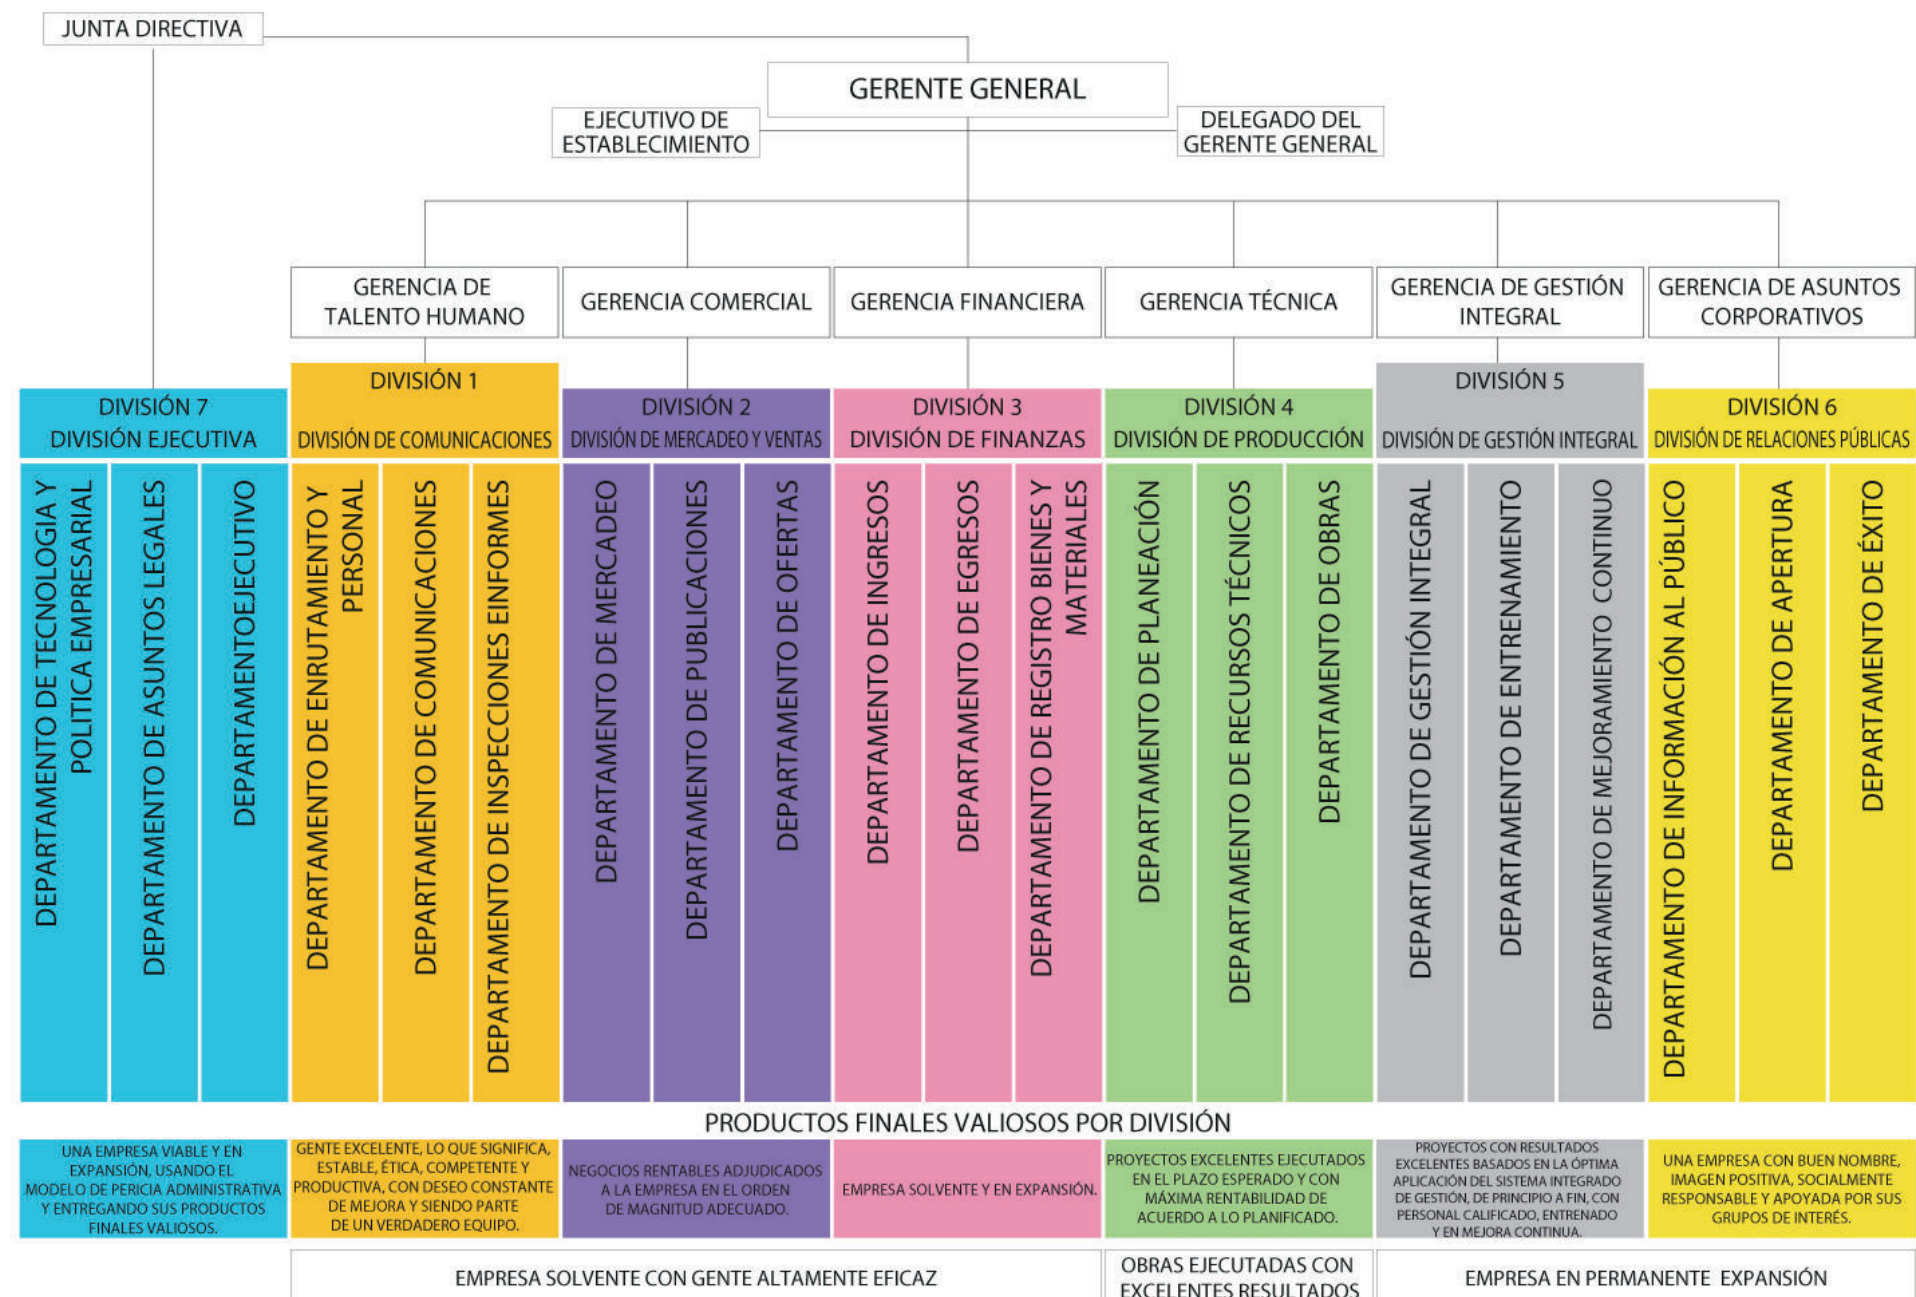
JUNTA DIRECTIVA

GERENTE GENERAL

EJECUTIVO DE ESTABLECIMIENTO

DELEGADO DEL GERENTE GENERAL

GERENCIA DE TALENTO HUMANO

GERENCIA COMERCIAL

GERENCIA FINANCIERA

GERENCIA TÉCNICA

GERENCIA DE GESTIÓN INTEGRAL

GERENCIA DE ASUNTOS CORPORATIVOS

DIVISIÓN 7
DIVISIÓN EJECUTIVA

DEPARTAMENTO DE TECNOLOGIA Y POLITICA EMPRESARIAL

DEPARTAMENTO DE ASUNTOS LEGALES

DEPARTAMENTOEJECUTIVO

DIVISIÓN 1
DIVISIÓN DE COMUNICACIONES

DEPARTAMENTO DE ENRUTAMIENTO Y PERSONAL

DEPARTAMENTO DE COMUNICACIONES

DEPARTAMENTO DE INSPECCIONES EINFORMES

DIVISIÓN 2
DIVISIÓN DE MERCADEO Y VENTAS

DEPARTAMENTO DE MERCADEO

DEPARTAMENTO DE PUBLICACIONES

DEPARTAMENTO DE OFERTAS

DIVISIÓN 3
DIVISIÓN DE FINANZAS

DEPARTAMENTO DE INGRESOS

DEPARTAMENTO DE EGRESOS

DEPARTAMENTO DE REGISTRO BIENES Y MATERIALES

DIVISIÓN 4
DIVISIÓN DE PRODUCCIÓN

DEPARTAMENTO DE PLANEACIÓN

DEPARTAMENTO DE RECURSOS TÉCNICOS

DEPARTAMENTO DE OBRAS

DIVISIÓN 5
DIVISIÓN DE GESTIÓN INTEGRAL

DEPARTAMENTO DE GESTIÓN INTEGRAL

DEPARTAMENTO DE ENTRENAMIENTO

DEPARTAMENTO DE MEJORAMIENTO CONTINUO

DIVISIÓN 6
DIVISIÓN DE RELACIONES PÚBLICAS

DEPARTAMENTO DE INFORMACIÓN AL PÚBLICO

DEPARTAMENTO DE APERTURA

DEPARTAMENTO DE ÉXITO

PRODUCTOS FINALES VALIOSOS POR DIVISIÓN

UNA EMPRESA VIABLE Y EN EXPANSIÓN, USANDO EL MODELO DE PERICIA ADMINISTRATIVA Y ENTREGANDO SUS PRODUCTOS FINALES VALIOSOS.

GENTE EXCELENTE, LO QUE SIGNIFICA, ESTABLE, ÉTICA, COMPETENTE Y PRODUCTIVA, CON DESEO CONSTANTE DE MEJORA Y SIENDO PARTE DE UN VERDADERO EQUIPO.

NEGOCIOS RENTABLES ADJUDICADOS A LA EMPRESA EN EL ORDEN DE MAGNITUD ADECUADO.

EMPRESA SOLVENTE Y EN EXPANSIÓN.

PROYECTOS EXCELENTES EJECUTADOS EN EL PLAZO ESPERADO Y CON MÁXIMA RENTABILIDAD DE ACUERDO A LO PLANIFICADO.

PROYECTOS CON RESULTADOS EXCELENTES BASADOS EN LA ÓPTIMA APLICACIÓN DEL SISTEMA INTEGRADO DE GESTIÓN, DE PRINCIPIO A FIN, CON PERSONAL CALIFICADO, ENTRENADO Y EN MEJORA CONTINUA.

UNA EMPRESA CON BUEN NOMBRE, IMAGEN POSITIVA, SOCIALMENTE RESPONSABLE Y APOYADA POR SUS GRUPOS DE INTERÉS.

EMPRESA SOLVENTE CON GENTE ALTAMENTE EFICAZ

OBRAS EJECUTADAS CON EXCELENTES RESULTADOS

EMPRESA EN PERMANENTE EXPANSIÓN